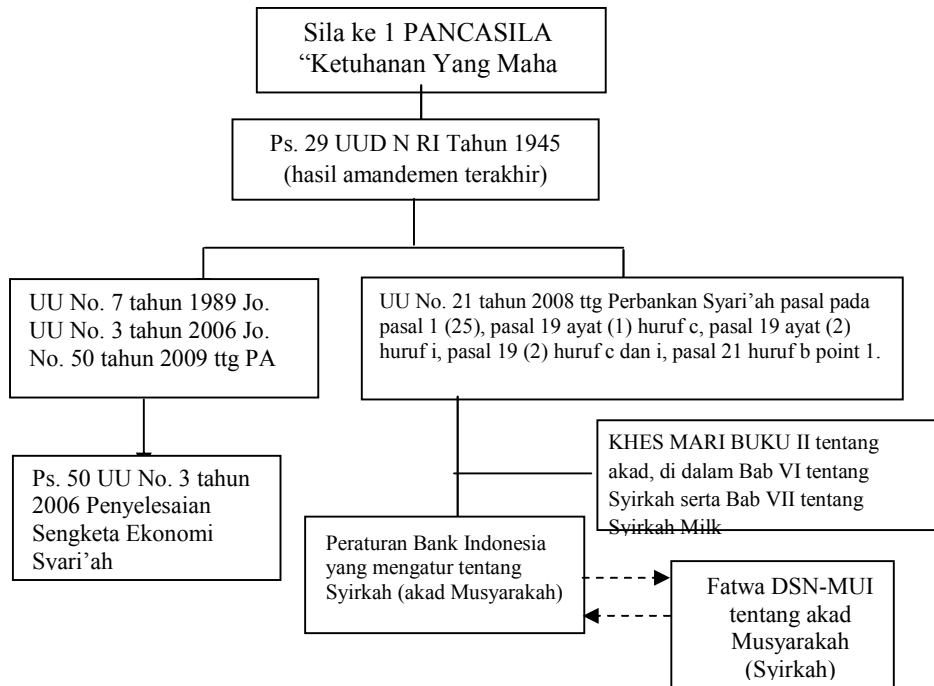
Sila ke 1 PANCASILA
"Ketuhanan Yang Maha

Ps. 29 UUD N RI Tahun 1945
(hasil amandemen terakhir)

UU No. 7 tahun 1989 Jo.
UU No. 3 tahun 2006 Jo.
No. 50 tahun 2009 ttg PA

UU No. 21 tahun 2008 ttg Perbankan Syari'ah pasal pada pasal 1 (25), pasal 19 ayat (1) huruf c, pasal 19 ayat (2) huruf i, pasal 19 (2) huruf c dan i, pasal 21 huruf b point 1.

Ps. 50 UU No. 3 tahun 2006 Penyelesaian Sengketa Ekonomi Syari'ah

KHES MARI BUKU II tentang akad, di dalam Bab VI tentang Syirkah serta Bab VII tentang Syirkah Milk

Peraturan Bank Indonesia yang mengatur tentang Syirkah (akad Musyarakah)

Fatwa DSN-MUI tentang akad Musyarakah (Syirkah)